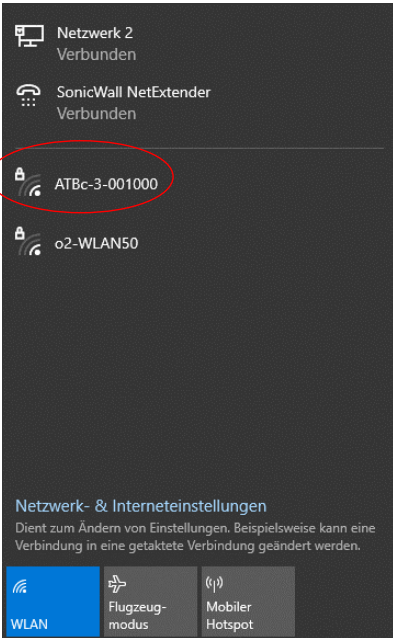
Netzwerk 2
Verbunden

SonicWall NetExtender
Verbunden

ATBc-3-001000

o2-WLAN50

Netzwerk- & Interneteinstellungen
Dient zum Ändern von Einstellungen. Beispielsweise kann eine Verbindung in eine getaktete Verbindung geändert werden.

WLAN

Flugzeugmodus

Mobiler Hotspot